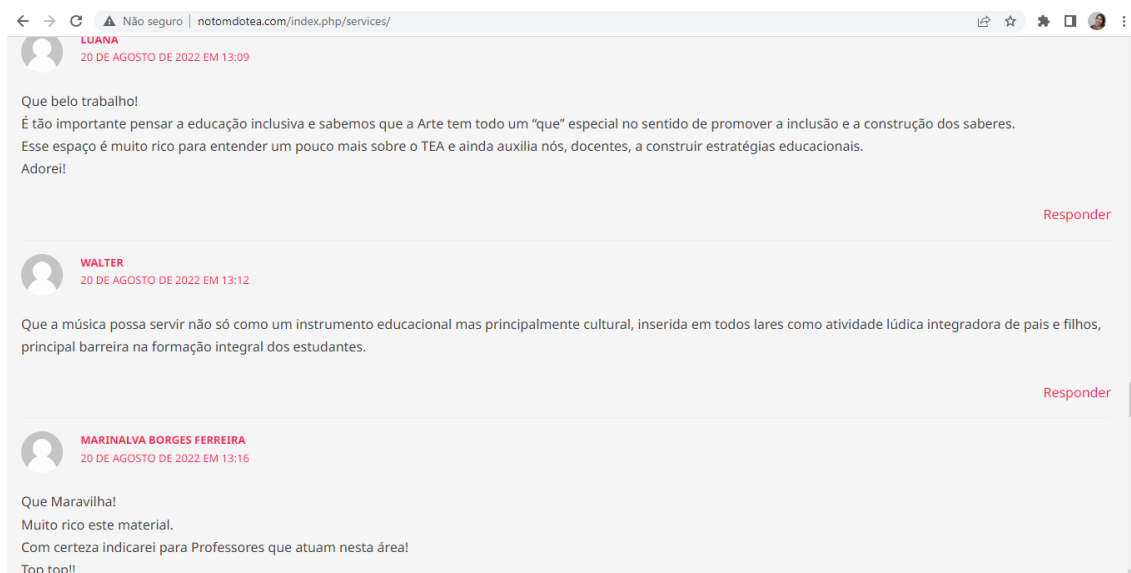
Não seguro | notomdotea.com/index.php/services/

LUANA
20 DE AGOSTO DE 2022 EM 13:09

Que belo trabalho!
É tão importante pensar a educação inclusiva e sabemos que a Arte tem todo um "que" especial no sentido de promover a inclusão e a construção dos saberes.
Esse espaço é muito rico para entender um pouco mais sobre o TEA e ainda auxilia nós, docentes, a construir estratégias educacionais.
Adorei!

Responder

WALTER
20 DE AGOSTO DE 2022 EM 13:12

Que a música possa servir não só como um instrumento educacional mas principalmente cultural, inserida em todos lares como atividade lúdica integradora de pais e filhos, principal barreira na formação integral dos estudantes.

Responder

MARINALVA BORGES FERREIRA
20 DE AGOSTO DE 2022 EM 13:16

Que Maravilha!
Muito rico este material.
Com certeza indicarei para Professores que atuam nesta área!
Top top!!